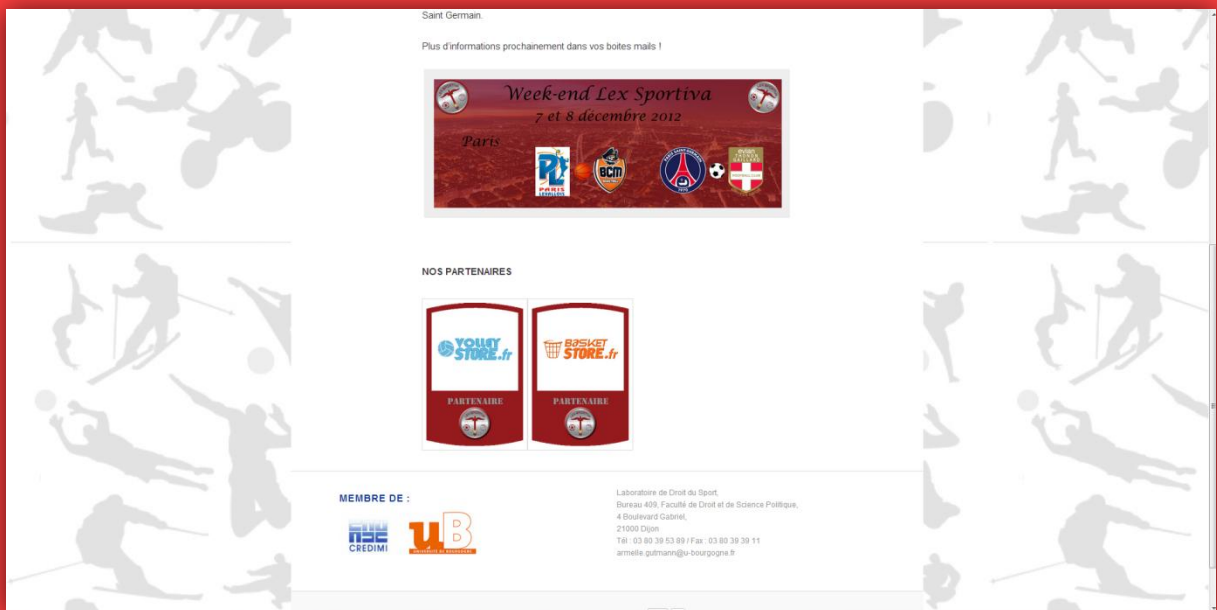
Saint Germain.

Plus d'informations prochainement dans vos boites mails !

Week-end Lex Sportiva
7 et 8 décembre 2012
Paris

PL
PARIS LEVALLOIS

BCM

NOS PARTENAIRES

VolleyStore.fr
PARTENAIRE

BasketStore.fr
PARTENAIRE

MEMBRE DE :

CREDIMI

uB
UNIVERSITÉ DE BOURGOGNE

Laboratoire de Droit du Sport,
Bureau 409, Faculté de Droit et de Science Politique,
4 Boulevard Gabriel,
21000 Dijon
Tél : 03 80 39 53 89 / Fax : 03 80 39 39 11
armelle.gutmann@u-bourgogne.fr